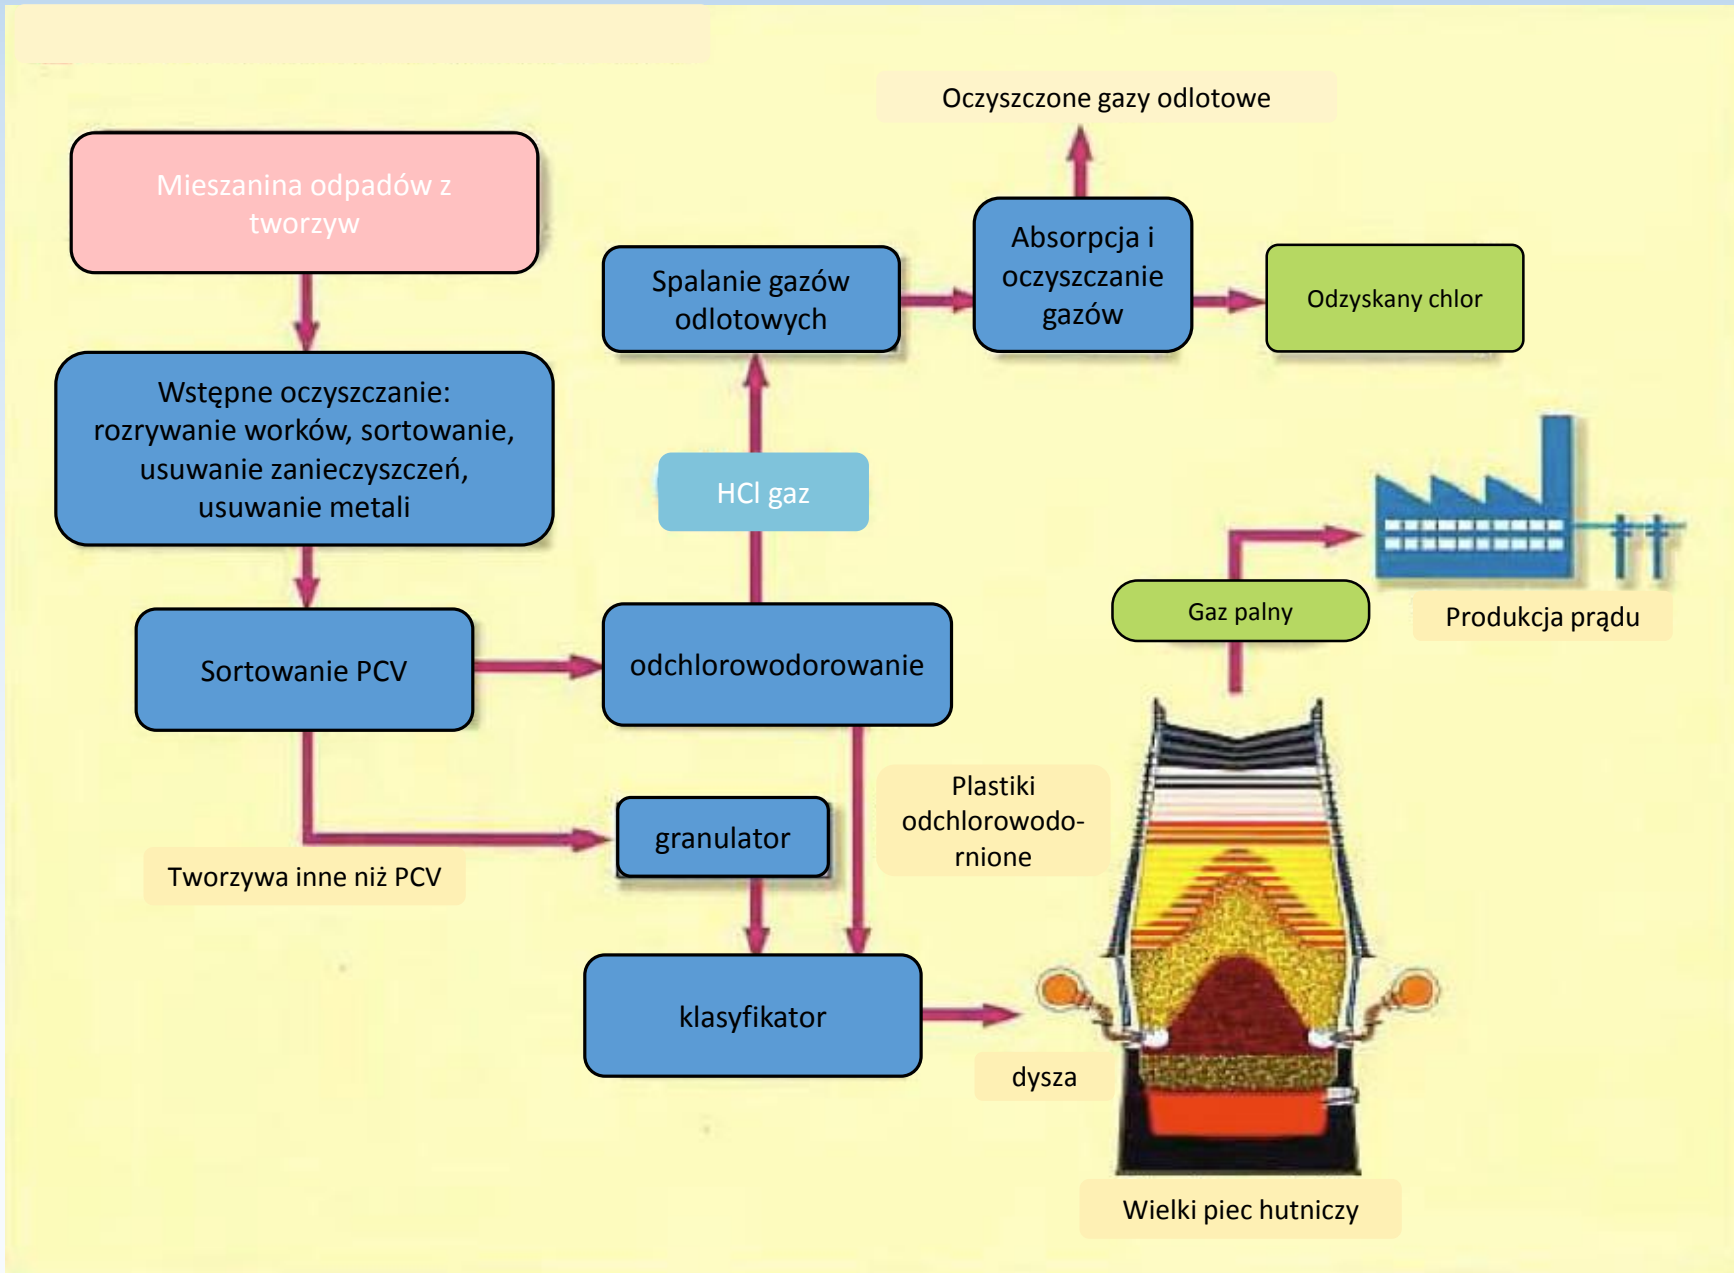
Oczyszczone gazy odlotowe

Mieszanina odpadów z tworzyw

Spalanie gazów odlotowych

Absorpcja i oczyszczanie gazów

Odzyskany chlor

Wstępne oczyszczanie: rozrywanie worków, sortowanie, usuwanie zanieczyszczeń, usuwanie metali

HCl gaz

Gaz palny

Produkcja prądu

Sortowanie PCV

odchlorowodorowanie

Plastiki odchlorowodornione

granulator

Tworzywa inne niż PCV

klasyfikator

dysza

Wielki piec hutniczy